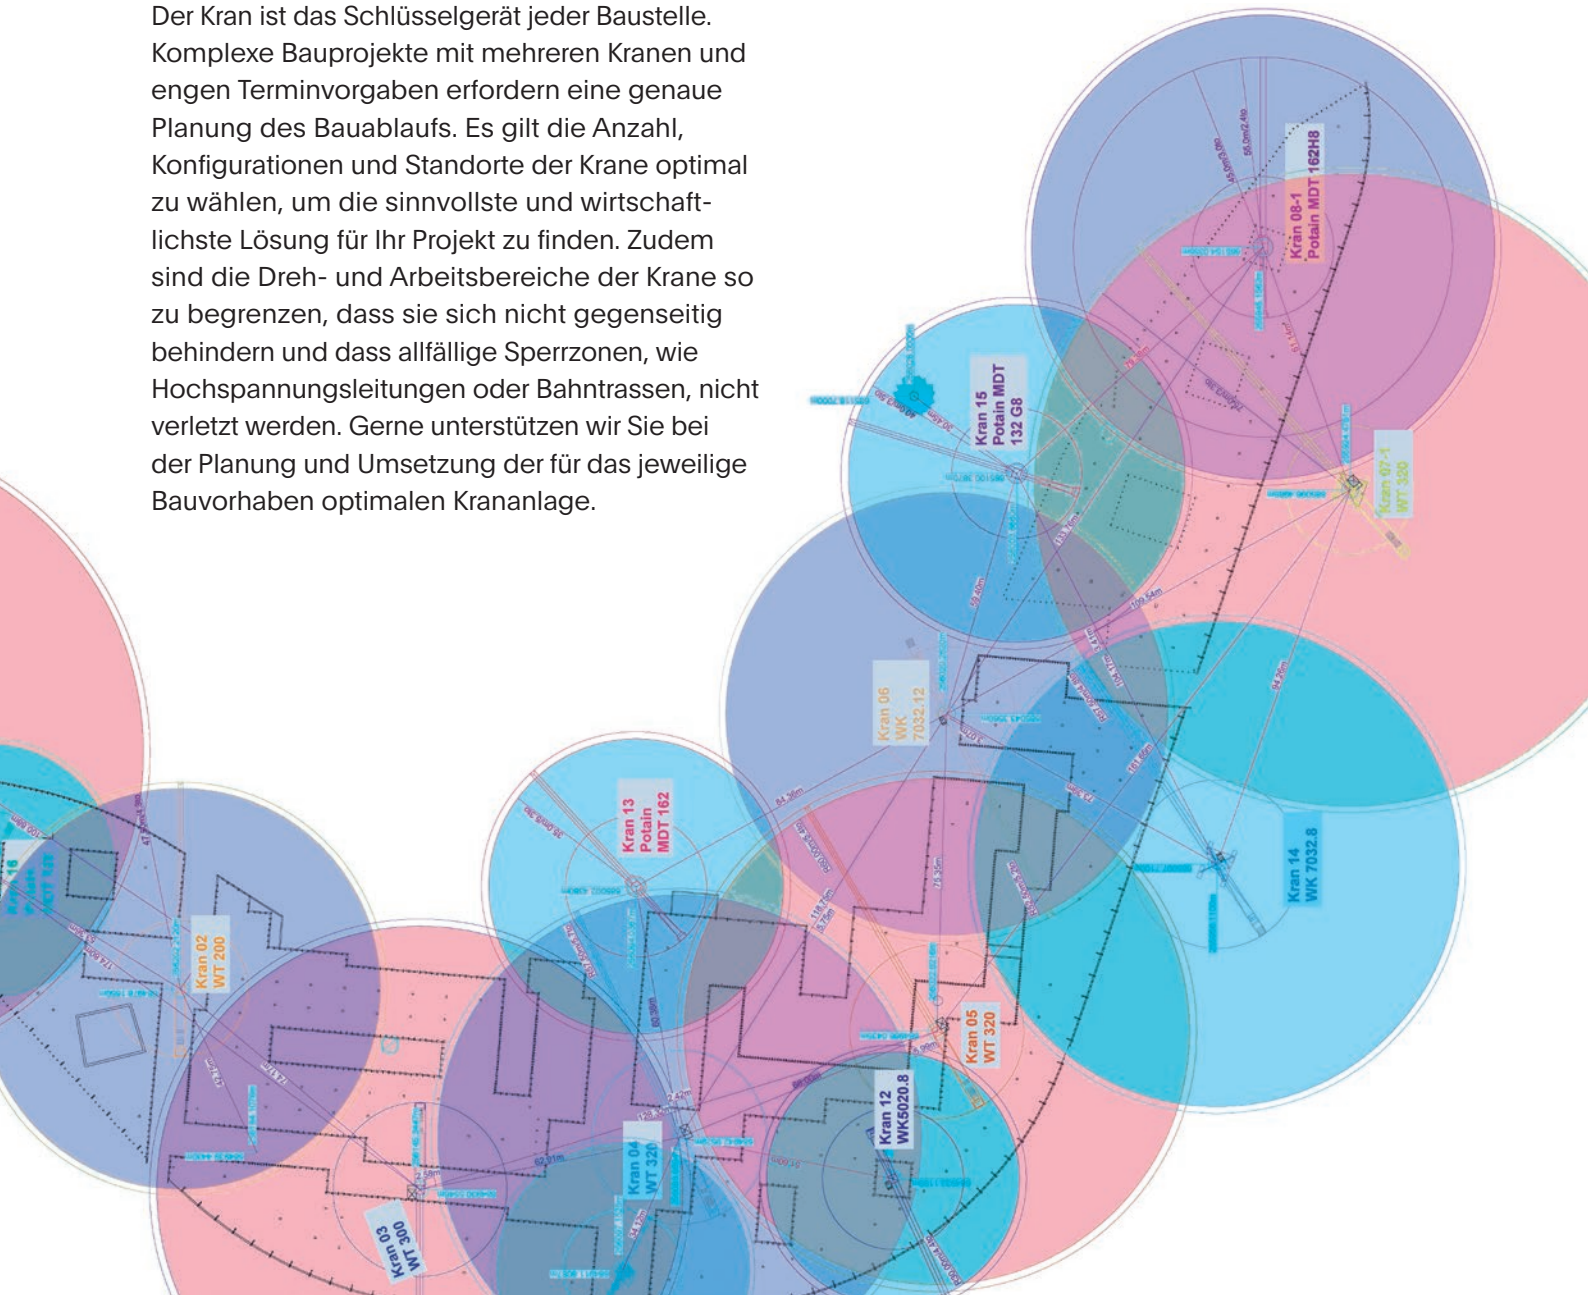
Der Kran ist das Schlüsselgerät jeder Baustelle. Komplexe Bauprojekte mit mehreren Kranen und engen Terminvorgaben erfordern eine genaue Planung des Bauablaufs. Es gilt die Anzahl, Konfigurationen und Standorte der Krane optimal zu wählen, um die sinnvollste und wirtschaftlichste Lösung für Ihr Projekt zu finden. Zudem sind die Dreh- und Arbeitsbereiche der Krane so zu begrenzen, dass sie sich nicht gegenseitig behindern und dass allfällige Sperrzonen, wie Hochspannungsleitungen oder Bahntrassen, nicht verletzt werden. Gerne unterstützen wir Sie bei der Planung und Umsetzung der für das jeweilige Bauvorhaben optimalen Krananlage.

Kran 08-1 Potain MDT 162H8

Kran 15 Potain MDT 132 G8

Kran 07-1 WT 320

Kran 06 WK 7032.12

Kran 13 Potain MDT 162

Kran 14 WK 7032.8

Kran 16 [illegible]

Kran 02 WT 200

Kran 05 WT 320

Kran 12 WK5020.8

Kran 04 WT 320

Kran 03 WT 300